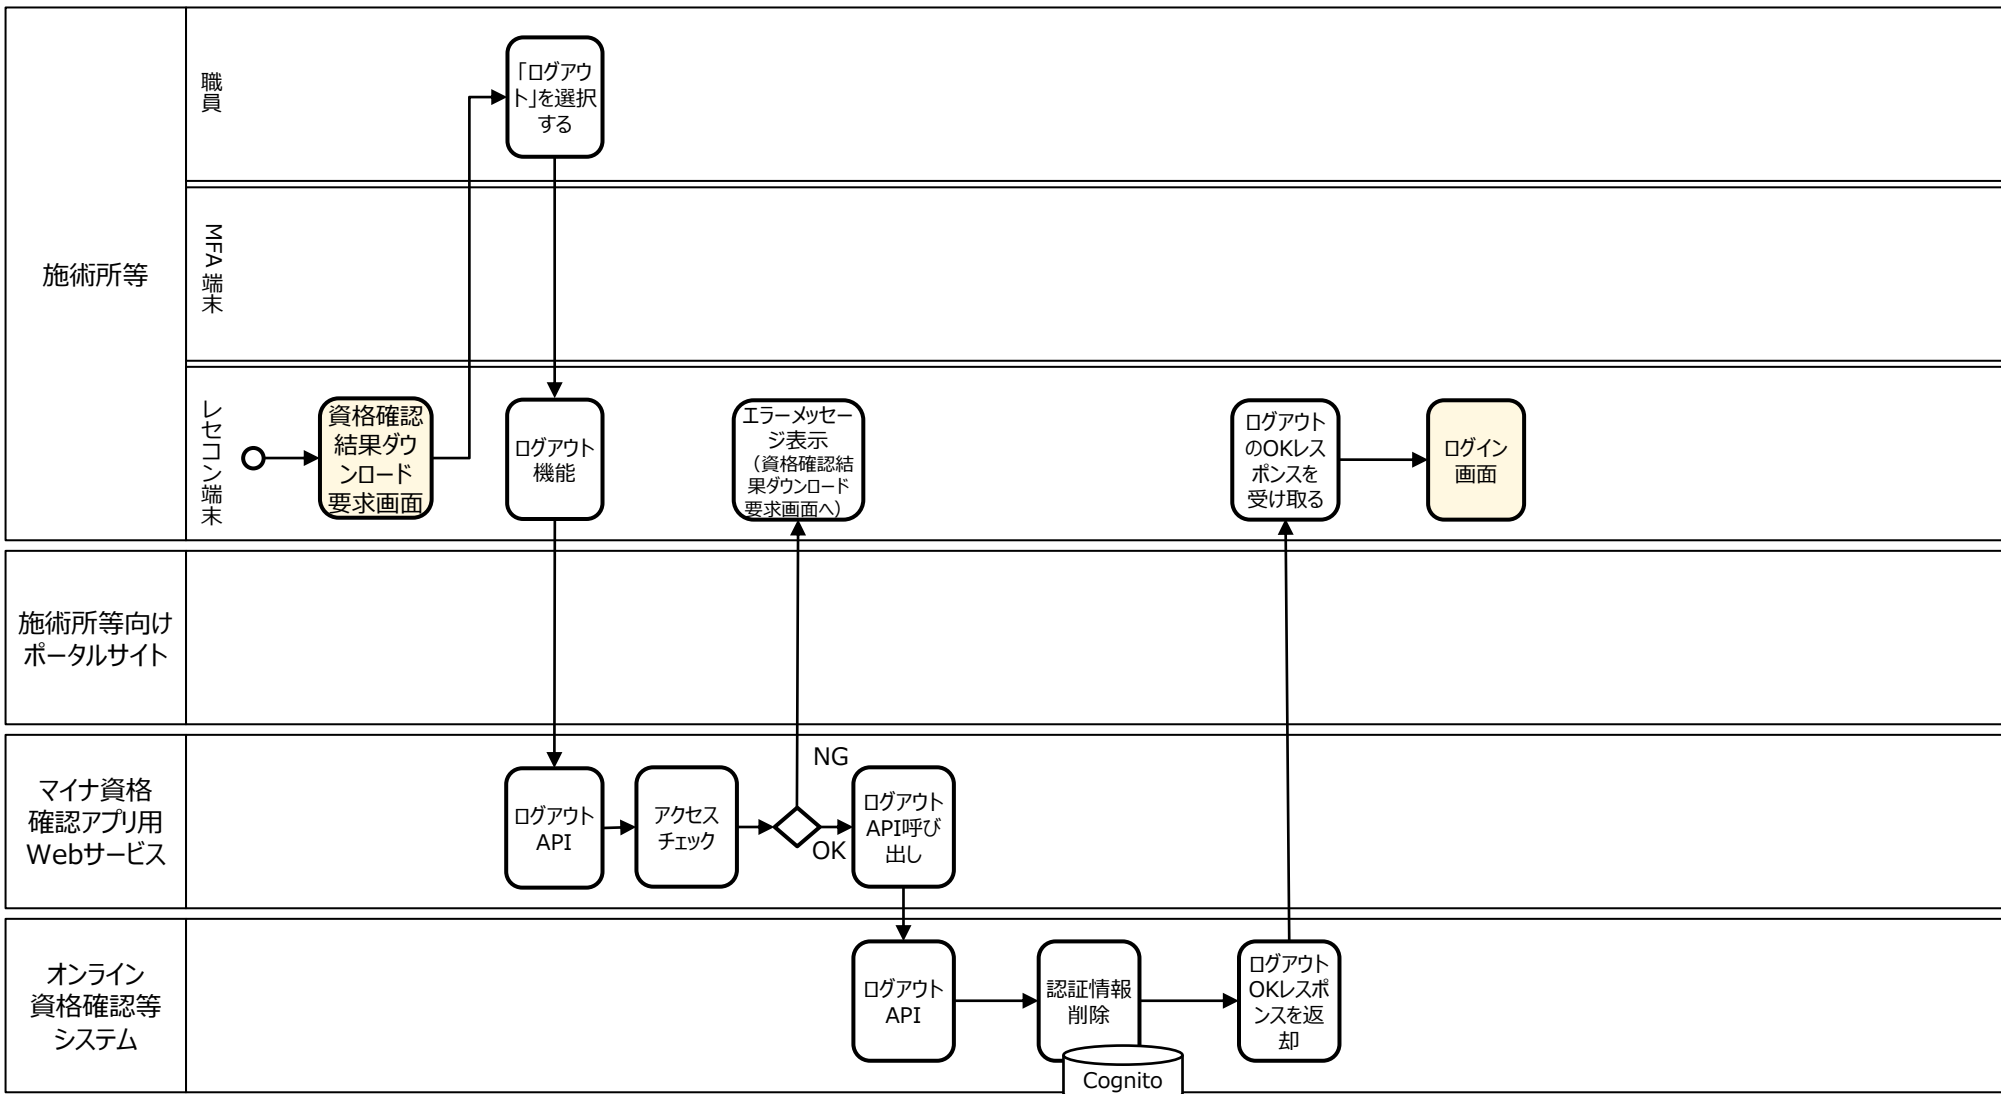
施術所等

職員

MFA端末

レセコン端末

「ログアウト」を選択する

資格確認結果ダウンロード要求画面

ログアウト機能

エラーメッセージ表示（資格確認結果ダウンロード要求画面へ）

ログアウトのOKレスポンスを受け取る

ログイン画面

施術所等向けポータルサイト

マイナ資格確認アプリ用Webサービス

ログアウトAPI

アクセスチェック

NG

OK

ログアウトAPI呼び出し

オンライン資格確認等システム

ログアウトAPI

認証情報削除

Cognito

ログアウトOKレスポンスを返却